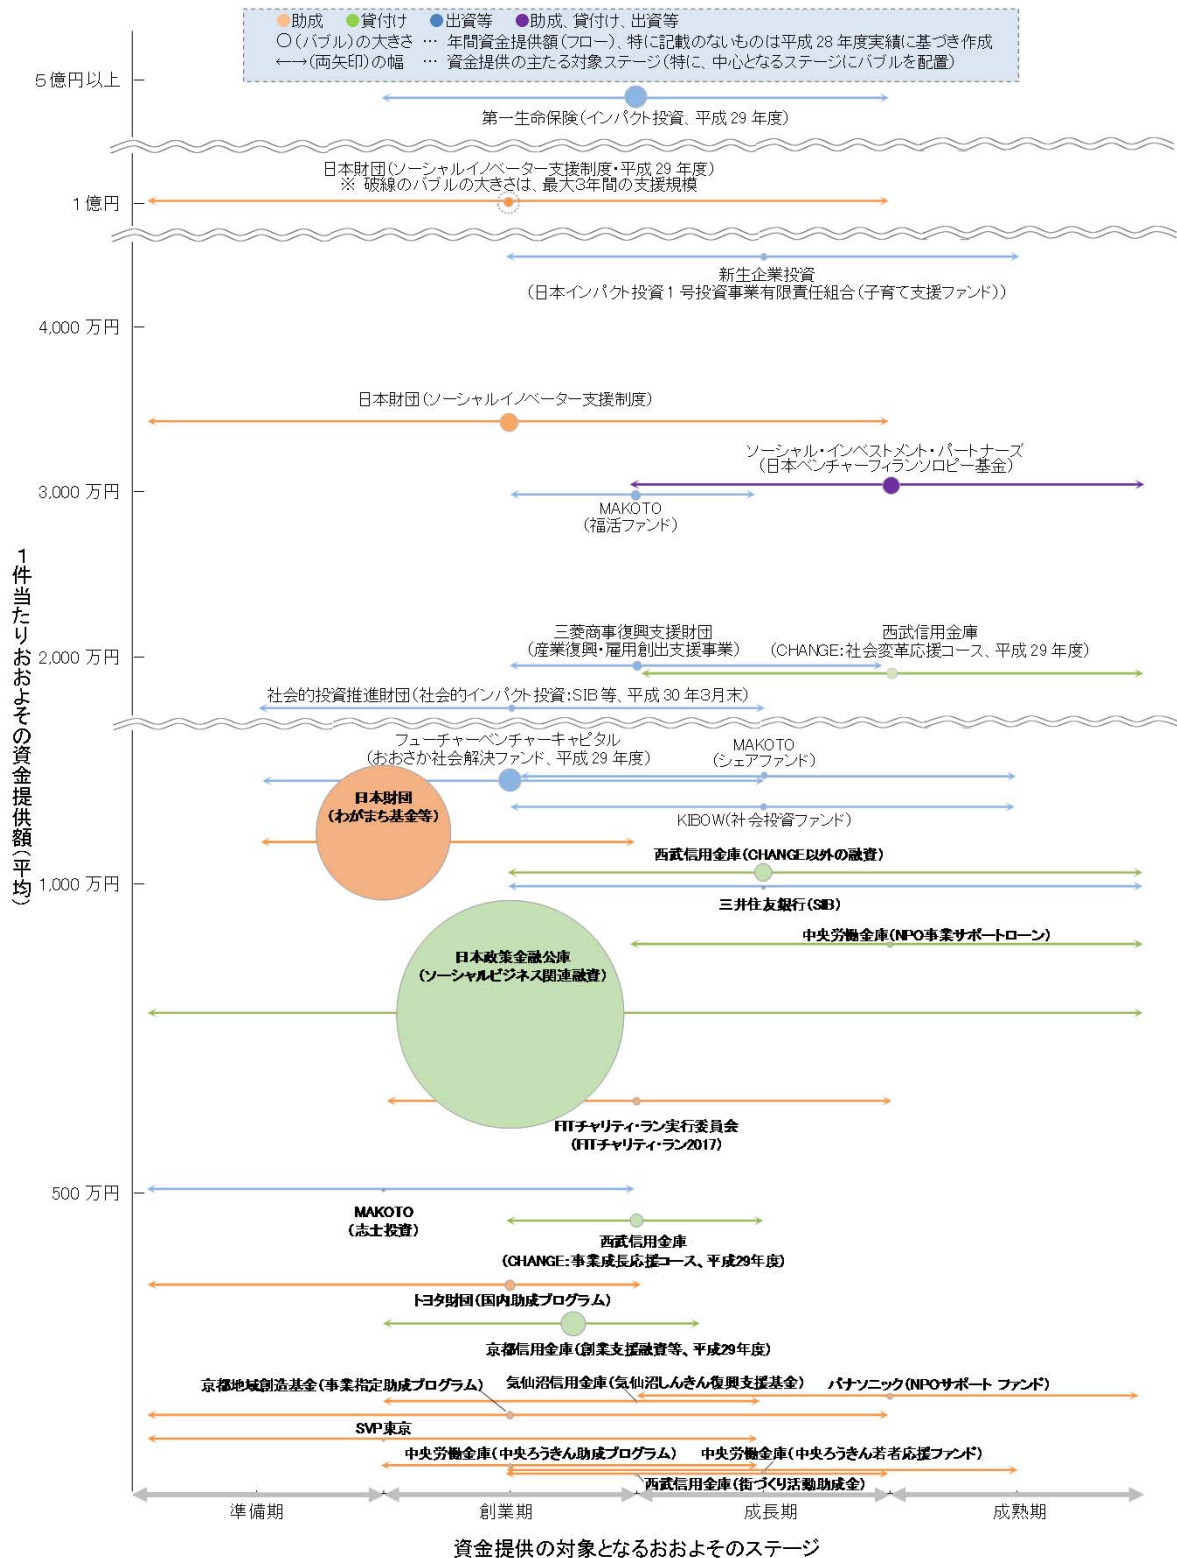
●助成 ●貸付け ●出資等 ●助成、貸付け、出資等
○(バブル)の大きさ … 年間資金提供額(フロー)、特に記載のないものは平成 28 年度実績に基づき作成
←→(両矢印)の幅 … 資金提供の主たる対象ステージ(特に、中心となるステージにバブルを配置)

5億円以上
第一生命保険(インパクト投資、平成 29 年度)

日本財団(ソーシャルイノベーター支援制度・平成 29 年度)
※ 破線のバブルの大きさは、最大3年間の支援規模
1億円

新生企業投資
(日本インパクト投資1号投資事業有限責任組合(子育て支援ファンド))
4,000 万円
日本財団(ソーシャルイノベーター支援制度)
ソーシャル・インベストメント・パートナーズ
(日本ベンチャーフィランソロピー基金)
3,000 万円
MAKOTO
(福活ファンド)

1件当たりおおよその資金提供額(平均)

三菱商事復興支援財団
(産業復興・雇用創出支援事業)
西武信用金庫
(CHANGE:社会変革応援コース、平成 29 年度)
2,000 万円
社会的投資推進財団(社会的インパクト投資:SIB 等、平成 30 年3月末)

フューチャーベンチャーキャピタル
(おおさか社会解決ファンド、平成 29 年度)
MAKOTO
(シェアファンド)
日本財団
(わがまち基金等)
KIBOW(社会投資ファンド)
西武信用金庫(CHANGE以外の融資)
1,000 万円
三井住友銀行(SIB)
中央労働金庫(NPO事業サポートローン)
日本政策金融公庫
(ソーシャルビジネス関連融資)
FITチャリティ・ラン実行委員会
(FITチャリティ・ラン2017)
500 万円
MAKOTO
(志士投資)
西武信用金庫
(CHANGE:事業成長応援コース、平成29年度)
トヨタ財団(国内助成プログラム)
京都信用金庫(創業支援融資等、平成29年度)
京都地域創造基金(事業指定助成プログラム)
気仙沼信用金庫(気仙沼しんきん復興支援基金)
パナソニック(NPOサポート ファンド)
SVP東京
中央労働金庫(中央ろうきん助成プログラム)
中央労働金庫(中央ろうきん若者応援ファンド)
西武信用金庫(街づくり活動助成金)

準備期
創業期
成長期
成熟期
資金提供の対象となるおおよそのステージ